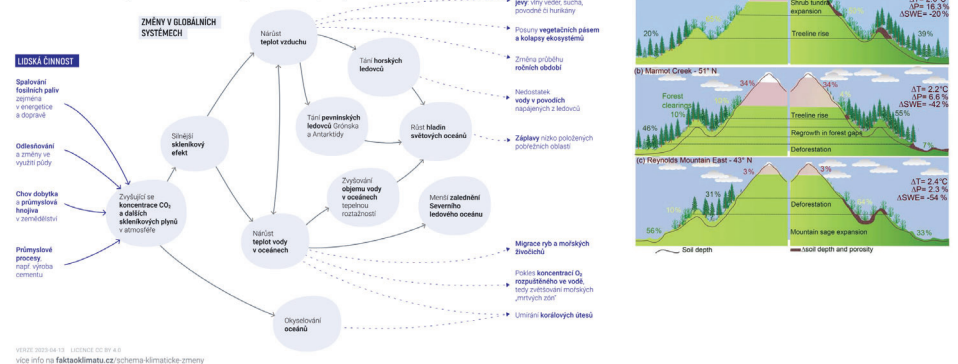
jevy: vlny veder, sucha, povodně či hurikány

ZMĚNY V GLOBÁLNÍCH SYSTÉMECH

LIDSKÁ ČINNOST

Spalování fosilních paliv zejména v energetice a dopravě

Odlesňování a změny ve využití půdy

Chov dobytka a průmyslová hnojiva v zemědělství

Průmyslové procesy, např. výroba cementu

Zvyšující se koncentrace $CO_2$ a dalších skleníkových plynů v atmosféře

Silnější skleníkový efekt

Nárůst teplot vzduchu

Tání horských ledovců

Tání pevninských ledovců Grónska a Antarktidy

Růst hladin světových oceánů

Zvyšování objemu vody v oceánech tepelnou roztažností

Menší zalednění Severního ledového oceánu

Nárůst teplot vody v oceánech

Okyselování oceánů

Posuny vegetačních pásem a kolapsy ekosystémů

Změna průběhu ročních období

Nedostatek vody v povodích napájených z ledovců

Záplavy nízko položených pobřežních oblastí

Migrace ryb a mořských živočichů

Pokles koncentrací $O_2$ rozpuštěného ve vodě, tedy zvětšování mořských „mrtvých zón"

Umírání korálových útesů

VERZE 2023-04-10 LICENCE CC BY 4.0
více info na faktaoklimatu.cz/schema-klimaticke-zmeny

Shrub tundra expansion
ΔP= 16.3%
ΔSWE= -20%
20%
Treeline rise
39%

(b) Marmot Creek - 51° N
34%
34%
Forest clearings
ΔT= 2.2°C
ΔP= 6.6 %
ΔSWE= -42 %
Treeline rise
10%
55%
46%
Regrowth in forest gaps
Deforestation
7%

(c) Reynolds Mountain East - 43° N
3%
3%
ΔT= 2.4°C
ΔP= 2.3 %
ΔSWE= -54 %
31%
Deforestation
56%
Mountain sage expansion
33%
Soil depth
Δsoil depth and porosity